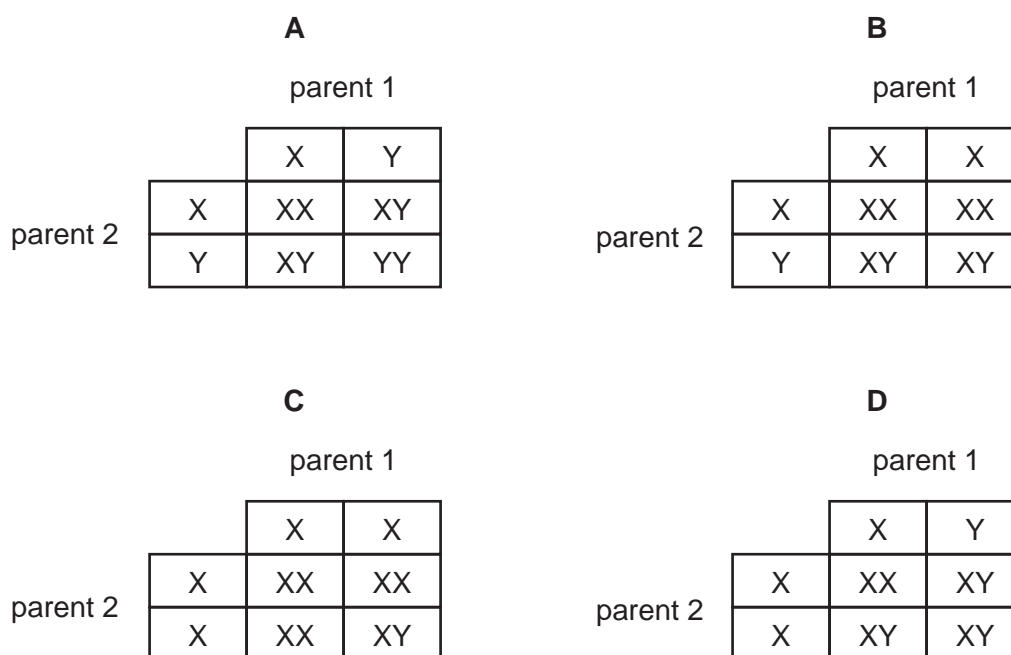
**A**

parent 1

| | X | Y |
|---|---|---|
| X | XX | XY |
| Y | XY | YY |

parent 2

**B**

parent 1

| | X | X |
|---|---|---|
| X | XX | XX |
| Y | XY | XY |

parent 2

**C**

parent 1

| | X | X |
|---|---|---|
| X | XX | XX |
| X | XX | XY |

parent 2

**D**

parent 1

| | X | Y |
|---|---|---|
| X | XX | XY |
| X | XY | XY |

parent 2